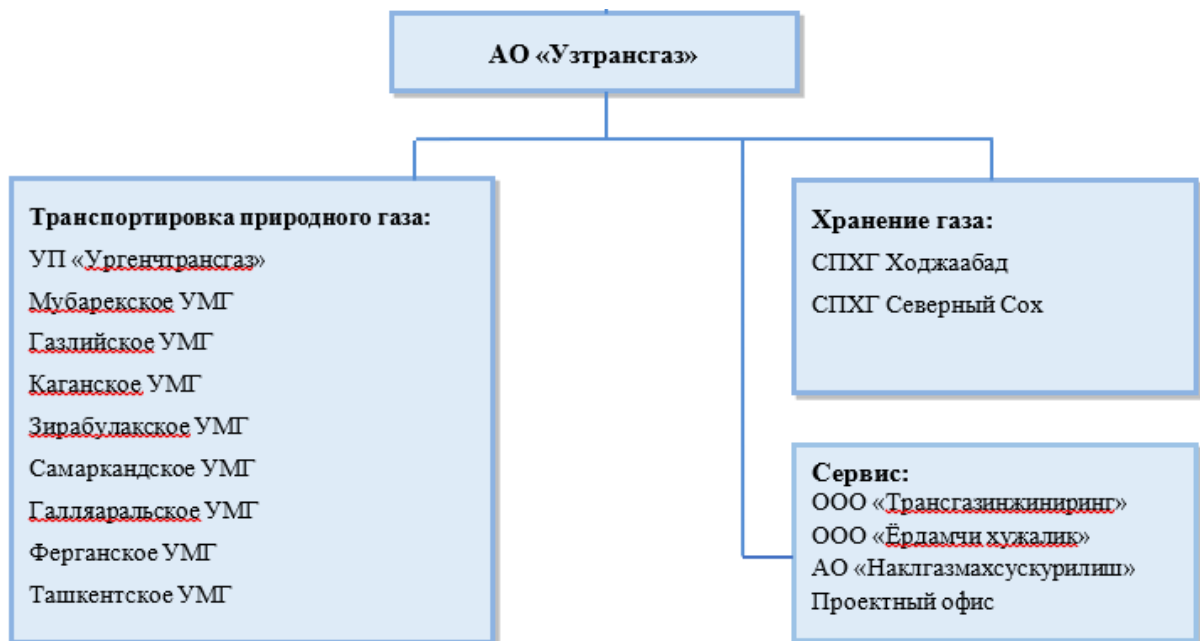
АО «Узтрансгаз»

Транспортировка природного газа:
УП «Ургенчтрансгаз»
Мубарекское УМГ
Газлийское УМГ
Каганское УМГ
Зирабулакское УМГ
Самаркандское УМГ
Галляаральское УМГ
Ферганское УМГ
Ташкентское УМГ

Хранение газа:
СПХГ Ходжаабад
СПХГ Северный Сох

Сервис:
ООО «Трансгазинжиниринг»
ООО «Ёрдамчи хужалик»
АО «Наклгазмахсускурилиш»
Проектный офис